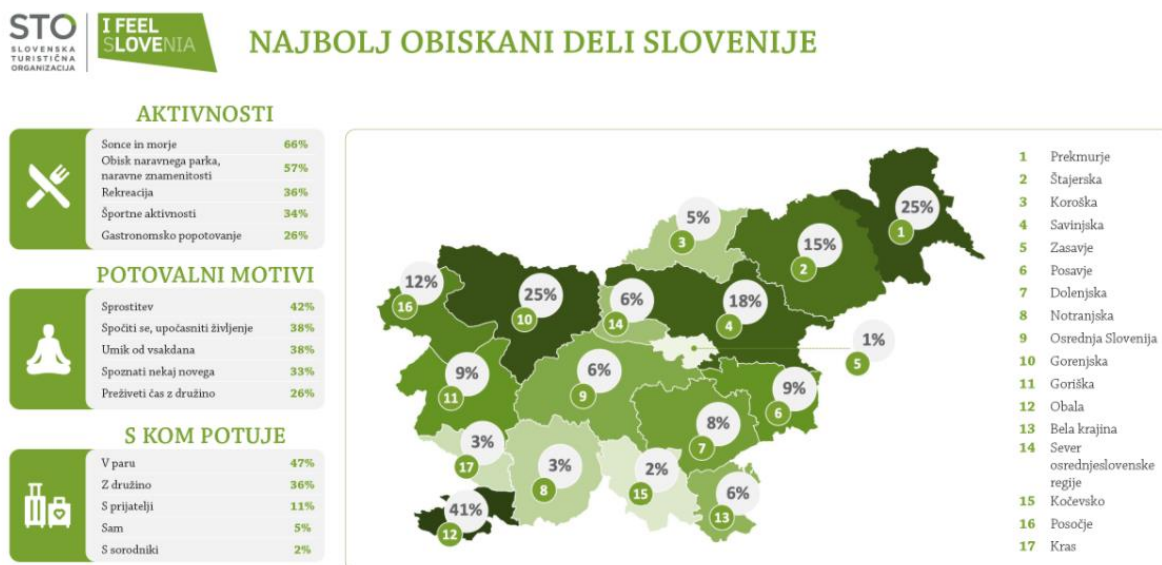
STO
SLOVENSKA TURISTIČNA ORGANIZACIJA

I FEEL SLOVENIA

NAJBOLJ OBISKANI DELI SLOVENIJE

AKTIVNOSTI

| | |
|---|---|
| Sonce in morje | 66% |
| Obisk naravnega parka, naravne znamenitosti | 57% |
| Rekreacija | 36% |
| Športne aktivnosti | 34% |
| Gastronomsko popotovanje | 26% |

POTOVALNI MOTIVI

| | |
|---|---|
| Sprostitev | 42% |
| Spočiti se, upočasniti življenje | 38% |
| Umik od vsakdana | 38% |
| Spoznati nekaj novega | 33% |
| Preživeti čas z družino | 26% |

S KOM POTUJE

| | |
|---|---|
| V paru | 47% |
| Z družino | 36% |
| S prijatelji | 11% |
| Sam | 5% |
| S sorodniki | 2% |

25% 1
15% 2
5% 3
18% 4
1% 5
9% 6
8% 7
3% 8
6% 9
25% 10
9% 11
41% 12
6% 13
6% 14
2% 15
12% 16
3% 17

1 Prekmurje
2 Štajerska
3 Koroška
4 Savinjska
5 Zasavje
6 Posavje
7 Dolenjska
8 Notranjska
9 Osrednja Slovenija
10 Gorenjska
11 Goriška
12 Obala
13 Bela krajina
14 Sever osrednjeslovenske regije
15 Kočevsko
16 Posočje
17 Kras